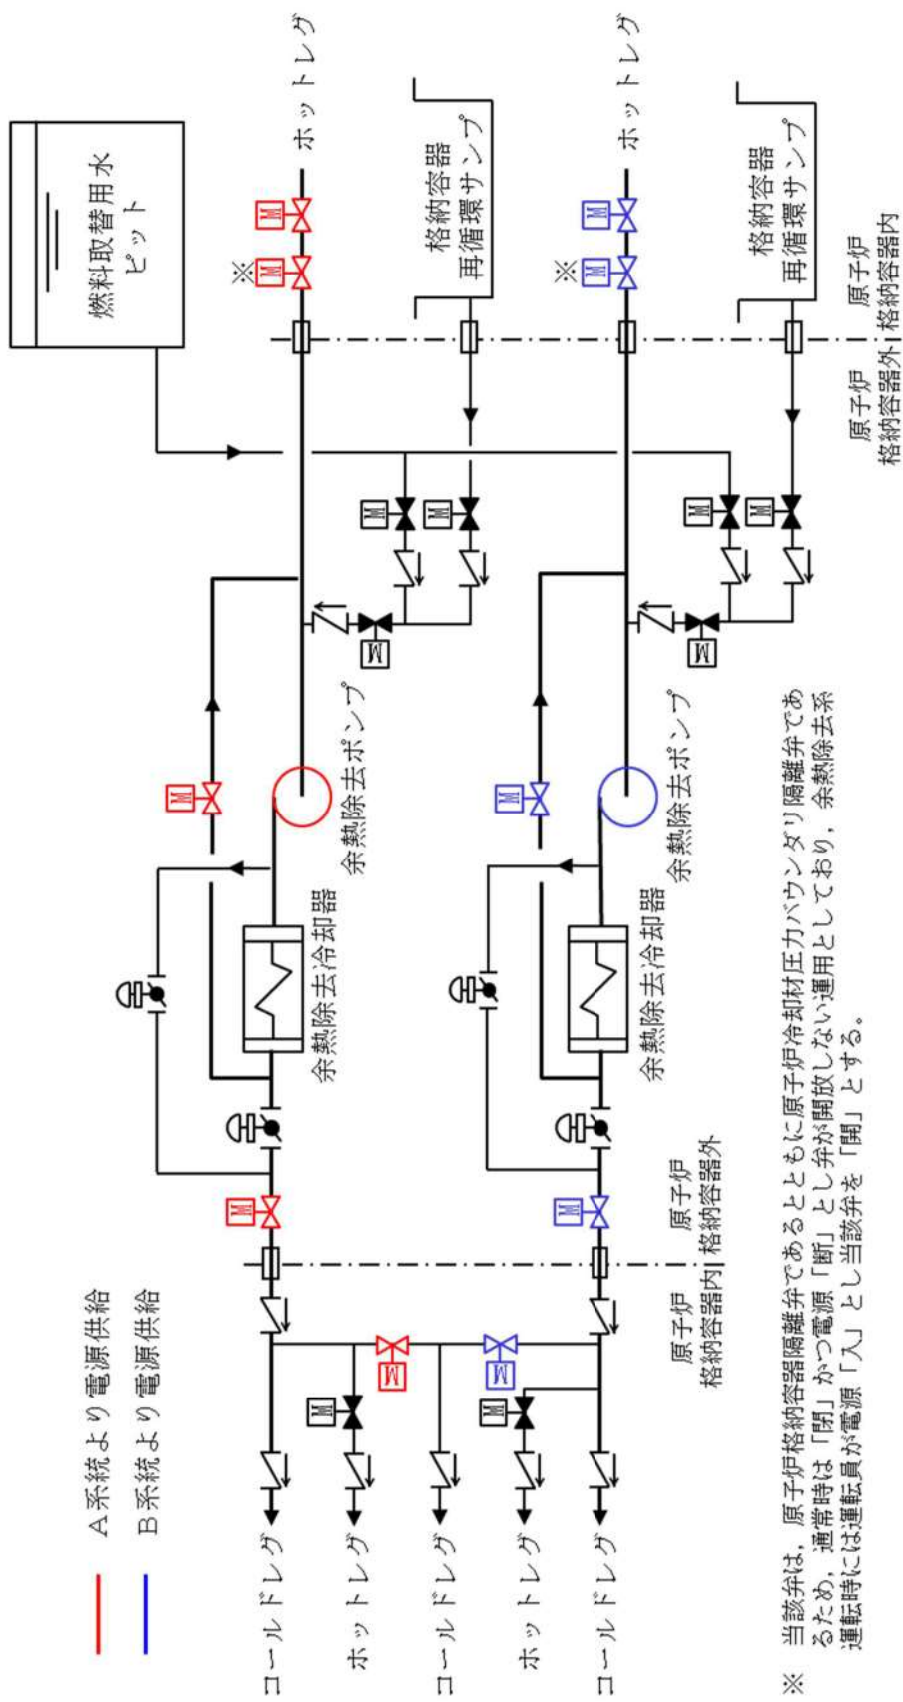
燃料取替用水ピット

ホットレグ

格納容器再循環サンプ

ホットレグ

格納容器再循環サンプ

※

※

M

原子炉格納容器外

原子炉格納容器内

余熱除去ポンプ

余熱除去ポンプ

余熱除去冷却器

余熱除去冷却器

原子炉格納容器外

原子炉格納容器内

A系統より電源供給

B系統より電源供給

コールドレグ

ホットレグ

コールドレグ

ホットレグ

コールドレグ

※ 当該弁は，原子炉格納容器隔離弁であるとともに原子炉冷却材圧力バウンダリ隔離弁であるため，通常時は「閉」かつ電源「断」とし弁が開放しない運用としており，余熱除去系運転時には運転員が電源「入」とし当該弁を「開」とする。